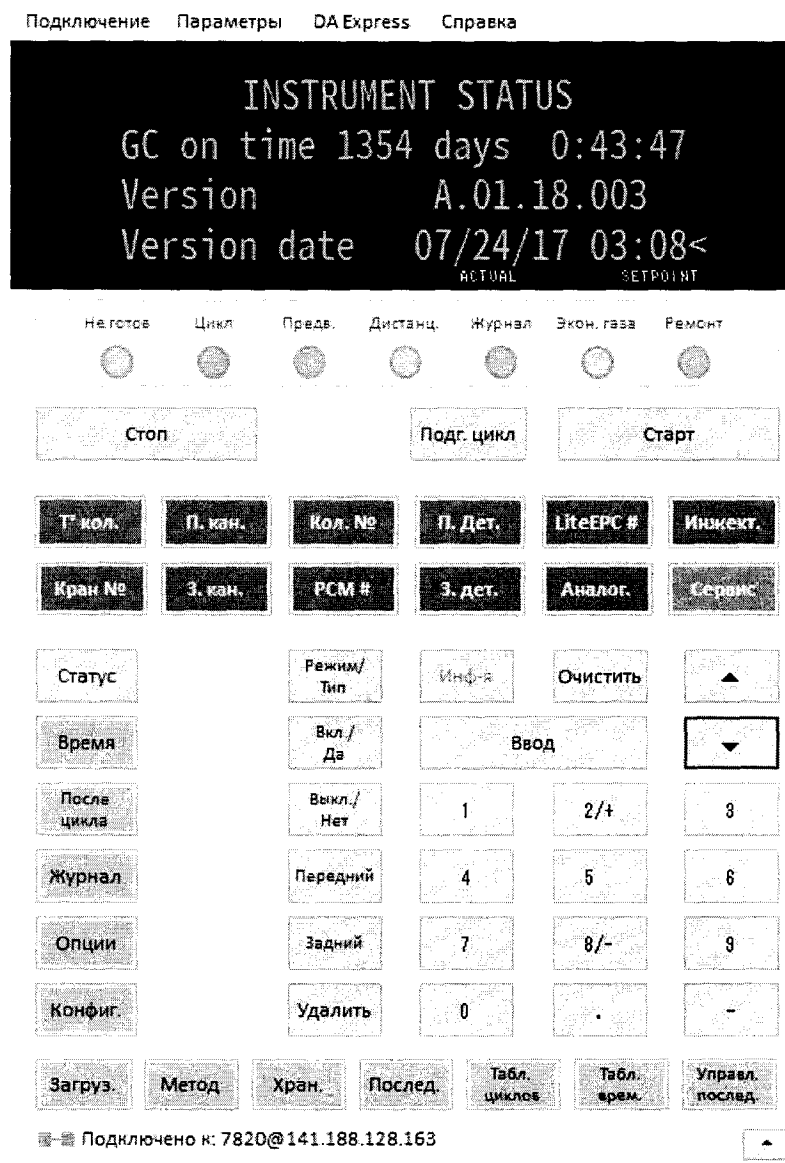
Подключение Параметры DA Express Справка

INSTRUMENT STATUS
GC on time 1354 days 0:43:47
Version A.01.18.003
Version date 07/24/17 03:08<
ACTUAL SETPOINT

Не готов Цикл Предв. Дистанц. Журнал Экон. газа Ремонт

Стоп
Подг. цикл
Старт

T° кол. П. кан. Кол. № П. Дет. LiteEPC # Инжект.
Кран № З. кан. PCM # З. дет. Аналог. Сервис

Статус
Режим/ Тип
Инф-я
Очистить
Время
Вкл./ Да
Ввод
После цикла
Выкл./ Нет
1
2/+
3
Журнал
Передний
4
5
6
Опции
Задний
7
8/-
9
Конфиг.
Удалить
0
.
-

Загруз. Метод Хран. Послед. Табл. циклов Табл. врем. Управл. послед.

Подключено к: 7820@141.188.128.163